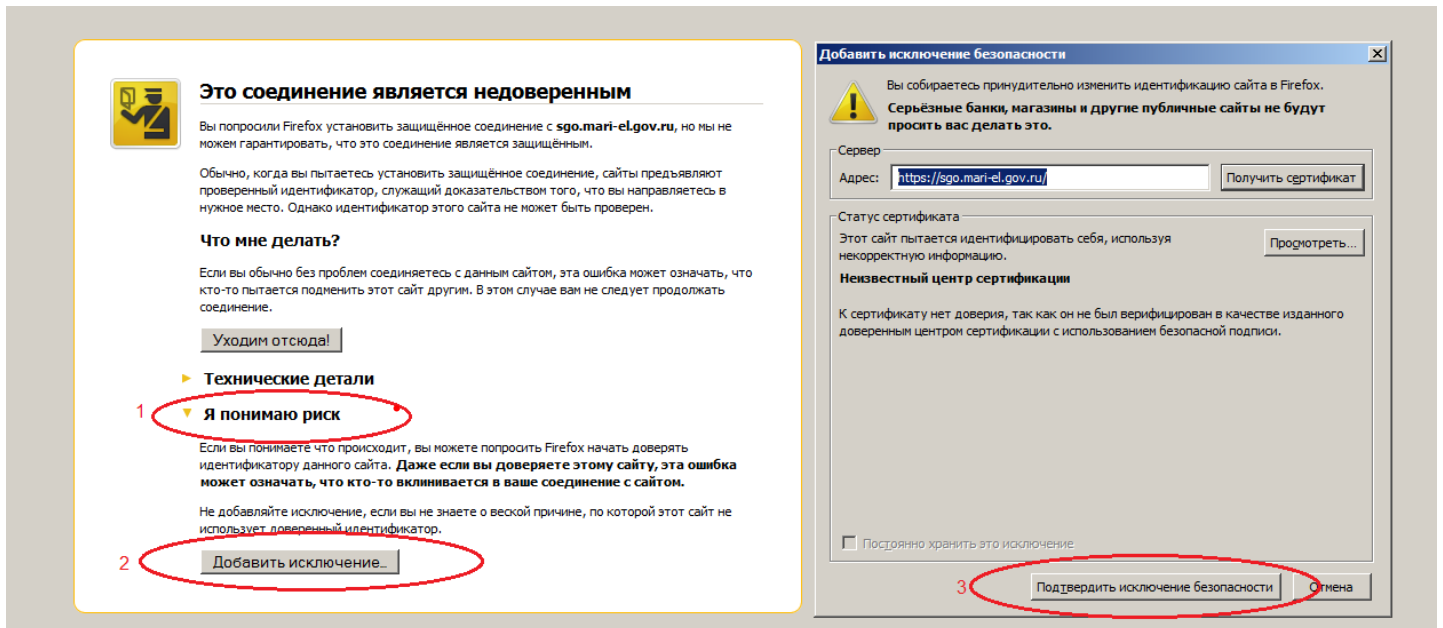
Это соединение является недоверенным

Вы попросили Firefox установить защищённое соединение с **sgo.mari-el.gov.ru**, но мы не можем гарантировать, что это соединение является защищённым.

Обычно, когда вы пытаетесь установить защищённое соединение, сайты предъявляют проверенный идентификатор, служащий доказательством того, что вы направляетесь в нужное место. Однако идентификатор этого сайта не может быть проверен.

Что мне делать?

Если вы обычно без проблем соединяетесь с данным сайтом, эта ошибка может означать, что кто-то пытается подменить этот сайт другим. В этом случае вам не следует продолжать соединение.

Уходим отсюда!

Технические детали

1 Я понимаю риск

Если вы понимаете что происходит, вы можете попросить Firefox начать доверять идентификатору данного сайта. **Даже если вы доверяете этому сайту, эта ошибка может означать, что кто-то вклинивается в ваше соединение с сайтом.**

Не добавляйте исключение, если вы не знаете о веской причине, по которой этот сайт не использует доверенный идентификатор.

2 Добавить исключение...

Добавить исключение безопасности

Вы собираетесь принудительно изменить идентификацию сайта в Firefox.
**Серьёзные банки, магазины и другие публичные сайты не будут просить вас делать это.**

Сервер
Адрес: https://sgo.mari-el.gov.ru/ Получить сертификат

Статус сертификата
Этот сайт пытается идентифицировать себя, используя некорректную информацию.
Просмотреть...

Неизвестный центр сертификации

К сертификату нет доверия, так как он не был верифицирован в качестве изданного доверенным центром сертификации с использованием безопасной подписи.

Постоянно хранить это исключение

3 Подтвердить исключение безопасности Отмена